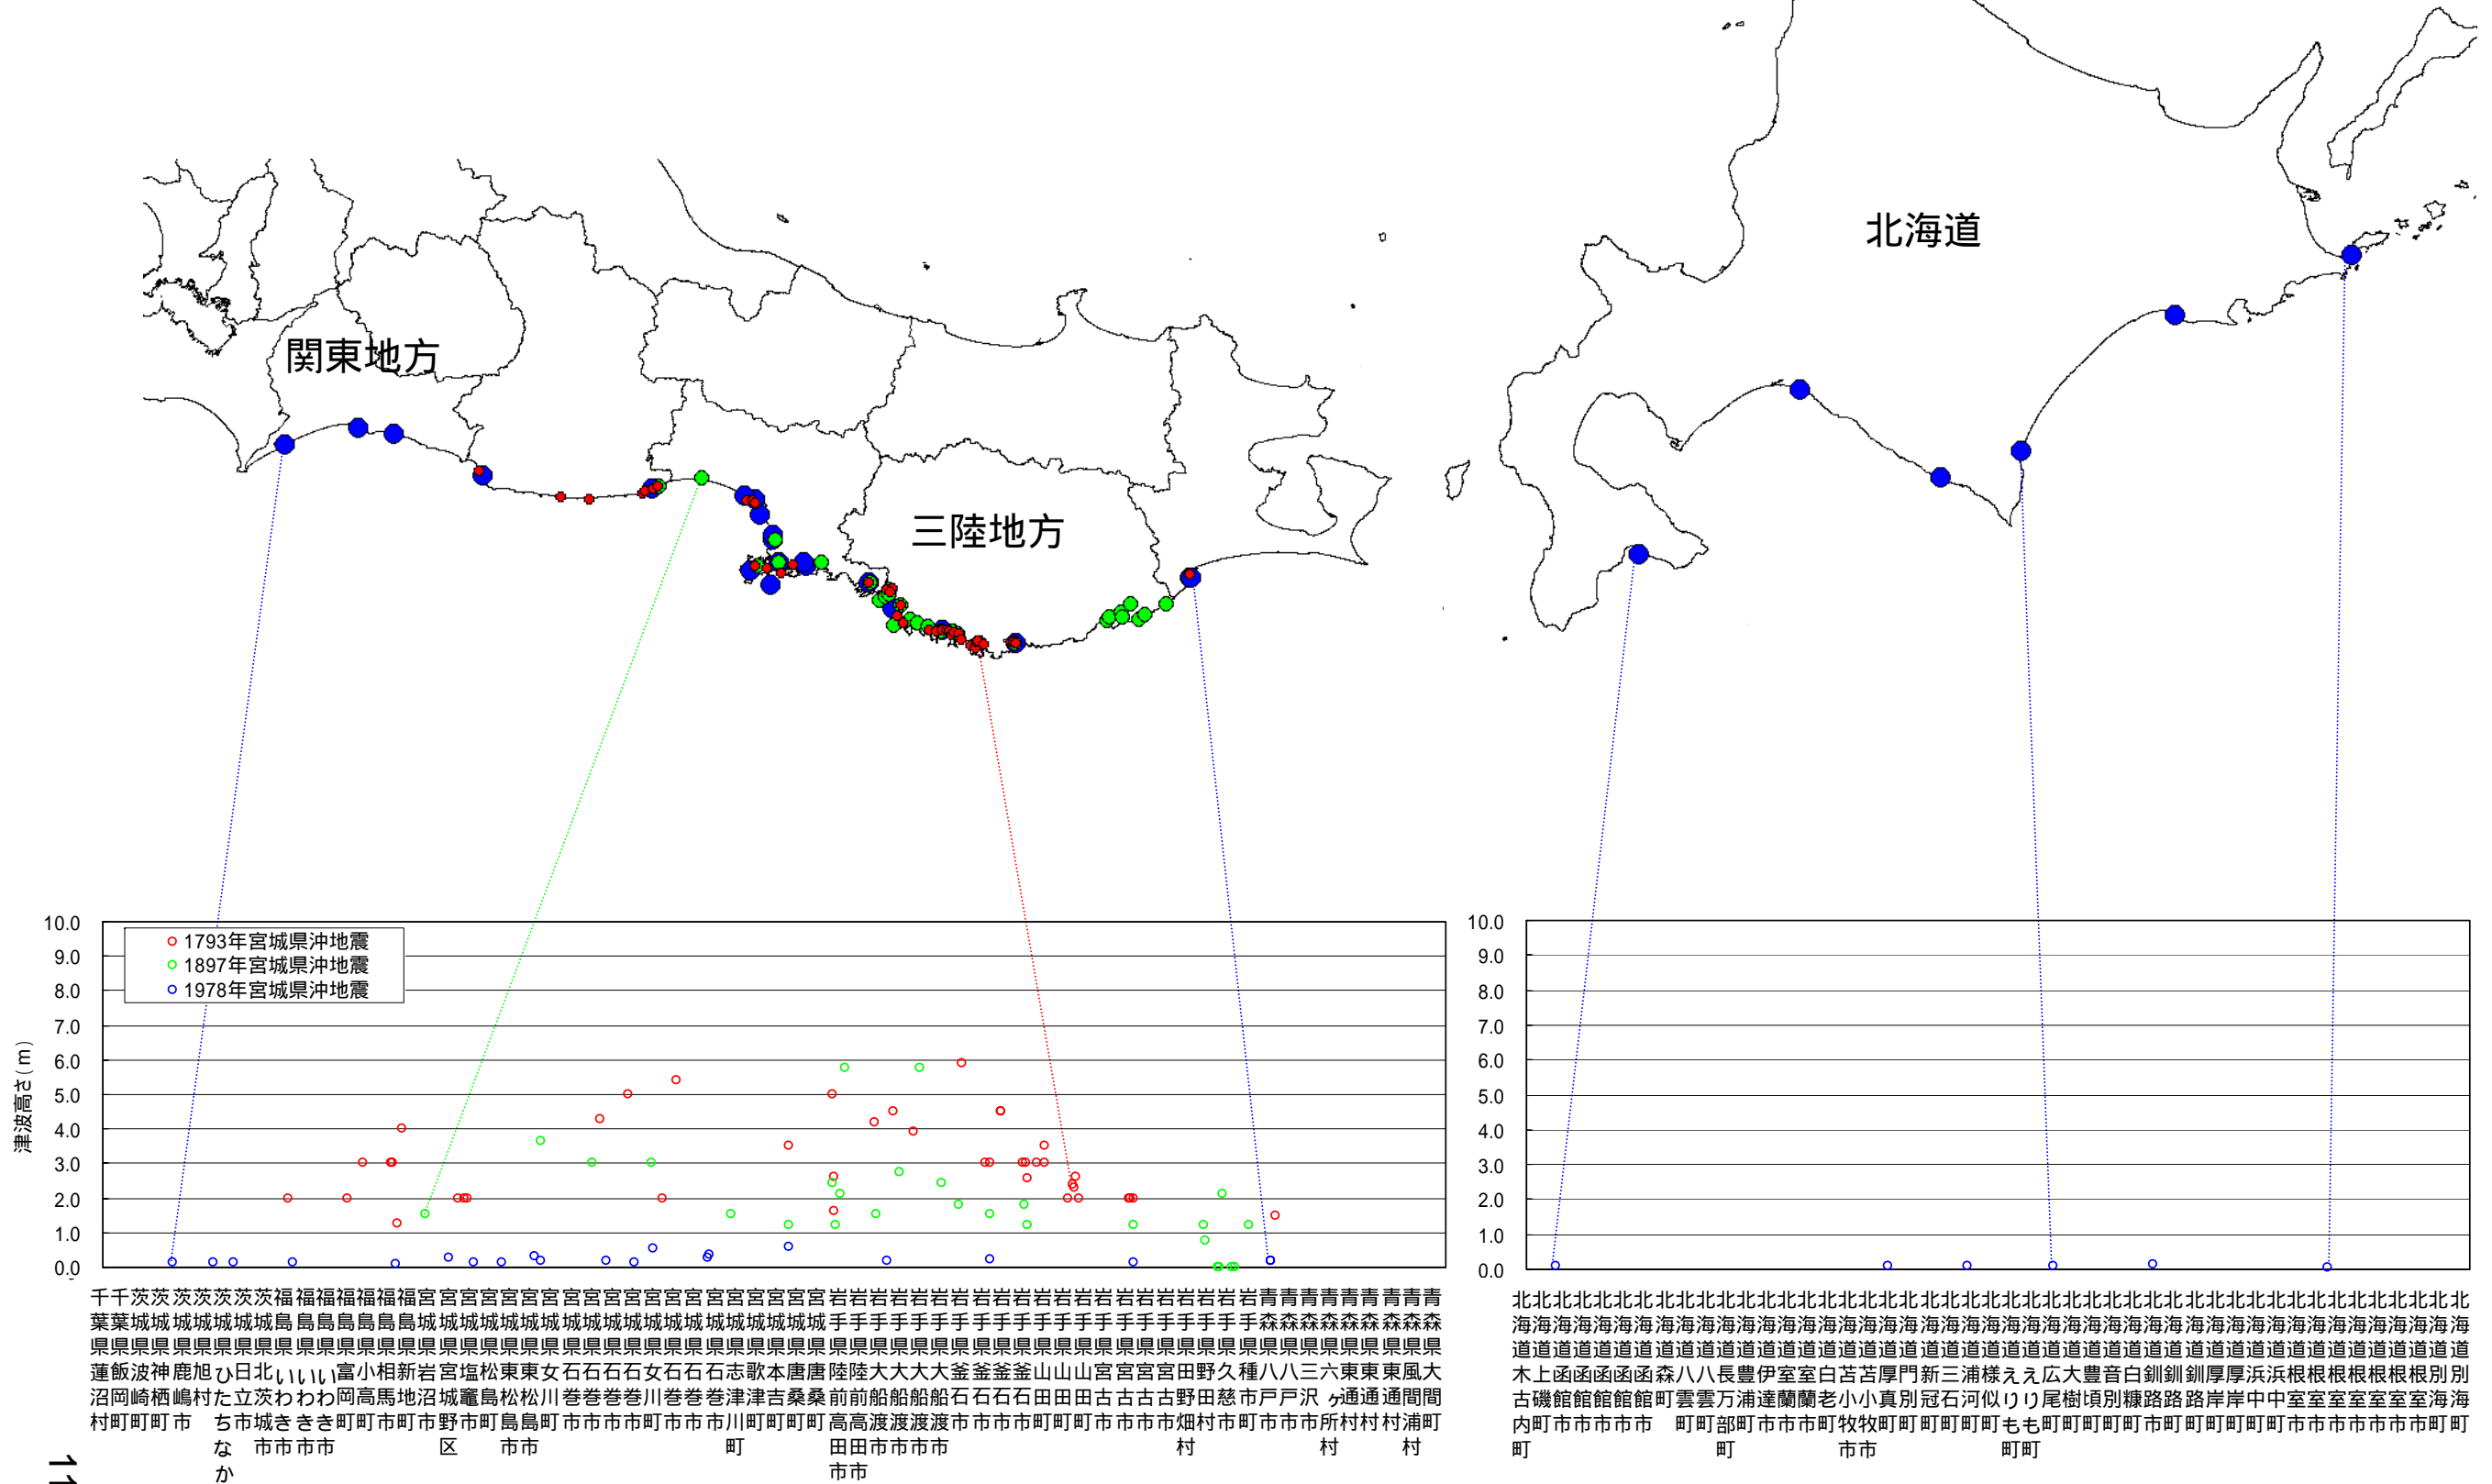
北海道

関東地方

三陸地方

1793年宮城県沖地震
1897年宮城県沖地震
1978年宮城県沖地震

津波高さ(m)

10.0
9.0
8.0
7.0
6.0
5.0
4.0
3.0
2.0
1.0
0.0

10.0
9.0
8.0
7.0
6.0
5.0
4.0
3.0
2.0
1.0
0.0

千葉県蓮沼村 千葉県飯岡町 茨城県波崎町 茨城県神栖町 茨城県鹿嶋市 茨城県旭村 茨城県ひたちなか市 茨城県日立市 茨城県北茨城市 福島県いわき市 福島県いわき市 福島県いわき市 福島県富岡町 福島県小高町 福島県相馬市 福島県新地町 宮城県岩沼市 宮城県宮城野区 宮城県塩竈市 宮城県松島町 宮城県東松島市 宮城県東松島市 宮城県女川町 宮城県石巻市 宮城県石巻市 宮城県石巻市 宮城県石巻市 宮城県女川町 宮城県石巻市 宮城県石巻市 宮城県石巻市 宮城県志津川町 宮城県歌津町 宮城県本吉町 宮城県唐桑町 宮城県唐桑町 岩手県陸前高田市 岩手県陸前高田市 岩手県大船渡市 岩手県大船渡市 岩手県大船渡市 岩手県大船渡市 岩手県釜石市 岩手県釜石市 岩手県釜石市 岩手県釜石市 岩手県山田町 岩手県山田町 岩手県山田町 岩手県宮古市 岩手県宮古市 岩手県宮古市 岩手県宮古市 岩手県田野畑村 岩手県野田村 岩手県久慈市 岩手県種市町 青森県八戸市 青森県八戸市 青森県三沢市 青森県六ヶ所村 青森県東通村 青森県東通村 青森県風間浦村 青森県大間町

北海道木古内町 北海道上磯町 北海道函館市 北海道函館市 北海道函館市 北海道函館市 北海道森町 北海道八雲町 北海道八雲町 北海道長万部町 北海道豊浦町 北海道伊達市 北海道室蘭市 北海道室蘭市 北海道白老町 北海道苫小牧市 北海道苫小牧市 北海道厚真町 北海道門別町 北海道新冠町 北海道三石町 北海道浦河町 北海道様似町 北海道えりも町 北海道えりも町 北海道広尾町 北海道大樹町 北海道豊頃町 北海道音別町 北海道白糠町 北海道釧路市 北海道釧路町 北海道釧路町 北海道厚岸町 北海道厚岸町 北海道浜中町 北海道浜中町 北海道根室市 北海道根室市 北海道根室市 北海道根室市 北海道根室市 北海道根室市 北海道別海町 北海道別海町

11